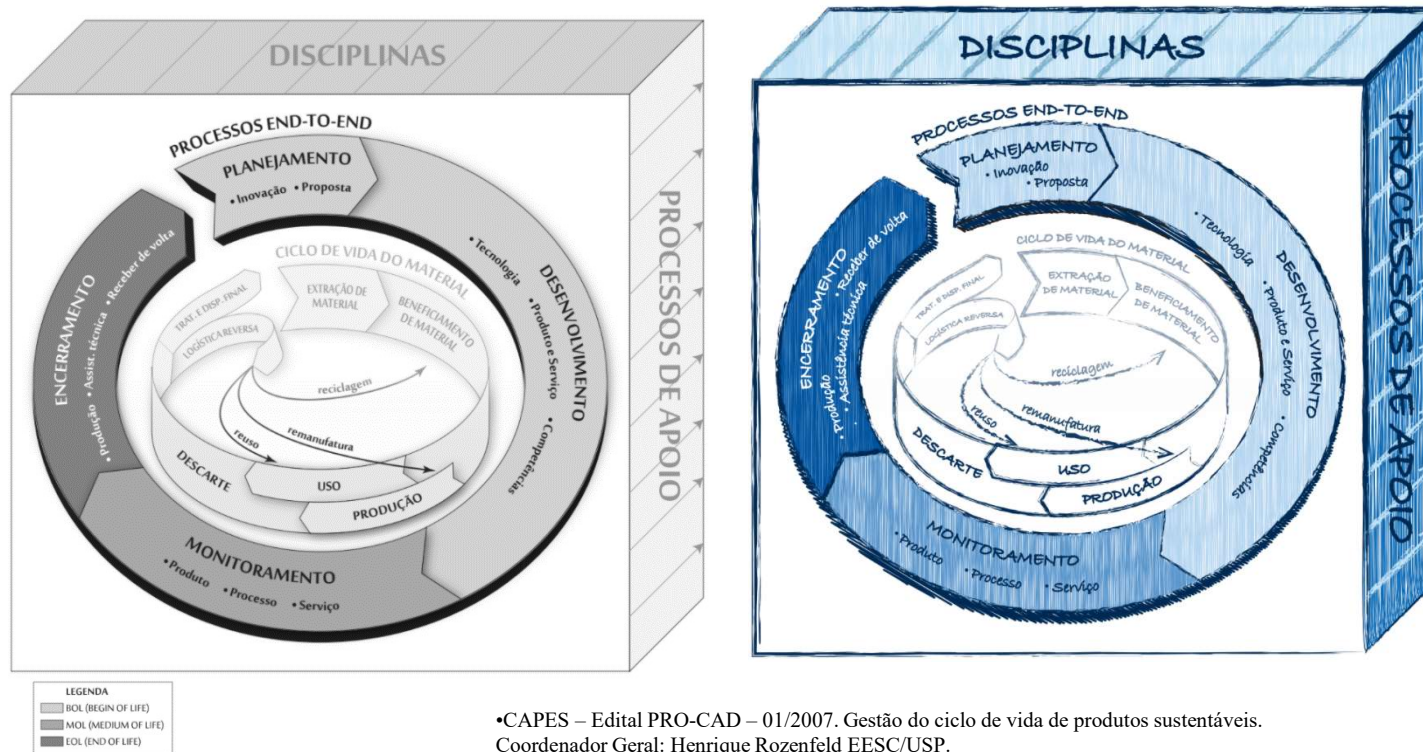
DISCIPLINAS

PROCESSOS END-TO-END

PLANEJAMENTO
• Inovação • Proposta

DESENVOLVIMENTO
• Tecnologia • Produto e Serviço • Competências

ENCERRAMENTO
• Produção • Assist. técnica • Receber de volta

MONITORAMENTO
• Produto • Processo • Serviço

CICLO DE VIDA DO MATERIAL
TRAT. E DISP. FINAL
EXTRAÇÃO DE MATERIAL
BENEFICIAMENTO DE MATERIAL
LOGÍSTICA REVERSA
reciclagem
reuso
remanufatura
DESCARTE
USO
PRODUÇÃO

PROCESSOS DE APOIO

LEGENDA
BOL (BEGIN OF LIFE)
MOL (MEDIUM OF LIFE)
EOL (END OF LIFE)

DISCIPLINAS

PROCESSOS END-TO-END

PLANEJAMENTO
• Inovação
• Proposta

DESENVOLVIMENTO
• Tecnologia • Produto e Serviço • Competências

ENCERRAMENTO
• Produção • Assistência técnica • Receber de volta

MONITORAMENTO
• Produto • Processo • Serviço

CICLO DE VIDA DO MATERIAL
TRAT. E DISP. FINAL
EXTRAÇÃO DE MATERIAL
BENEFICIAMENTO DE MATERIAL
LOGÍSTICA REVERSA
reciclagem
reuso
remanufatura
DESCARTE
USO
PRODUÇÃO

PROCESSOS DE APOIO

•CAPES – Edital PRO-CAD – 01/2007. Gestão do ciclo de vida de produtos sustentáveis. Coordenador Geral: Henrique Rozenfeld EESC/USP.